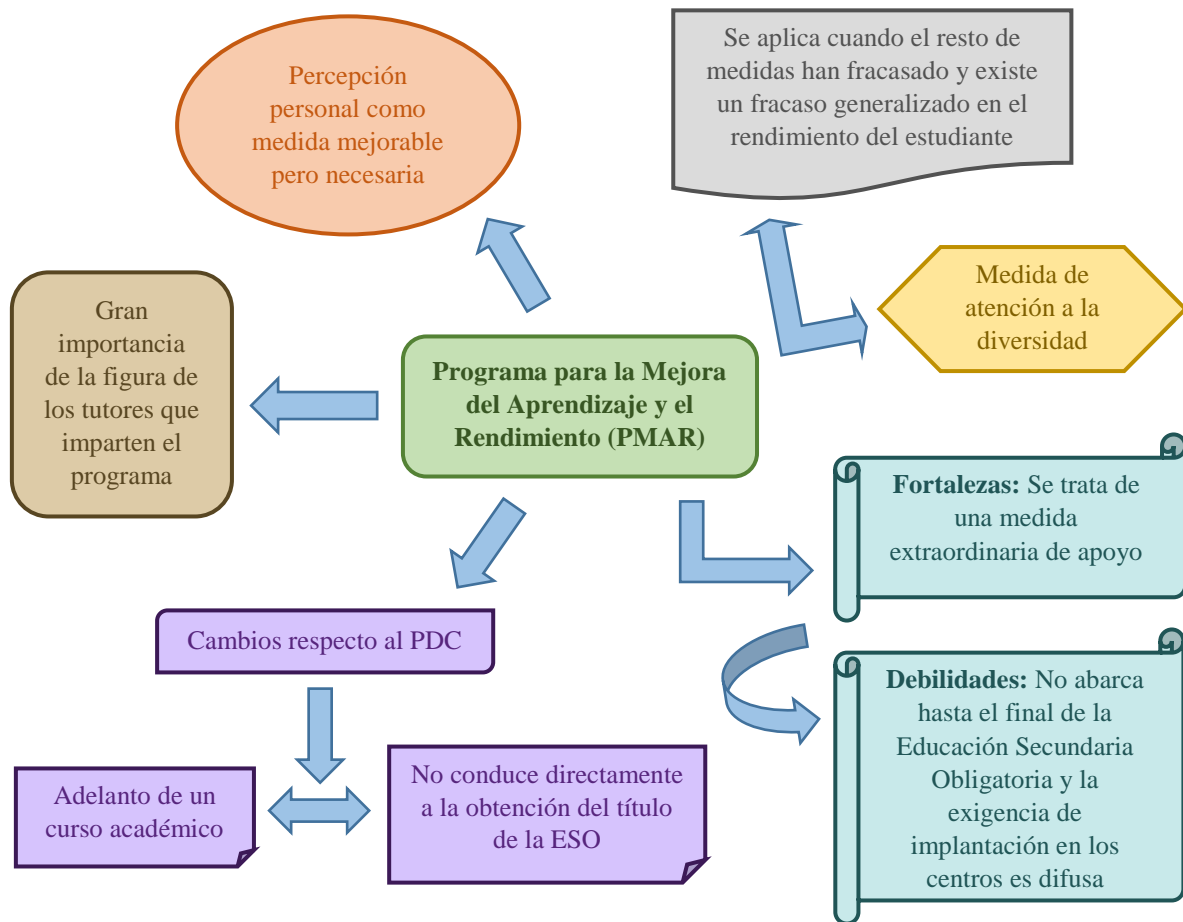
Percepción personal como medida mejorable pero necesaria

Se aplica cuando el resto de medidas han fracasado y existe un fracaso generalizado en el rendimiento del estudiante

Gran importancia de la figura de los tutores que imparten el programa

Medida de atención a la diversidad

**Programa para la Mejora del Aprendizaje y el Rendimiento (PMAR)**

**Fortalezas:** Se trata de una medida extraordinaria de apoyo

Cambios respecto al PDC

**Debilidades:** No abarca hasta el final de la Educación Secundaria Obligatoria y la exigencia de implantación en los centros es difusa

Adelanto de un curso académico

No conduce directamente a la obtención del título de la ESO